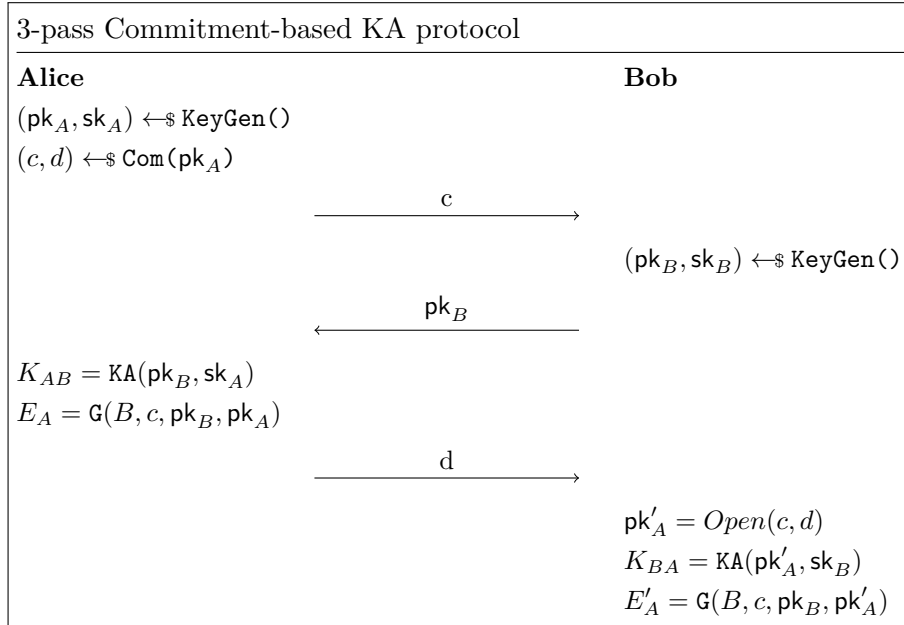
3-pass Commitment-based KA protocol

**Alice** **Bob**

$(\mathsf{pk}_A, \mathsf{sk}_A) \leftarrow\$ \texttt{KeyGen()}$

$(c, d) \leftarrow\$ \texttt{Com}(\mathsf{pk}_A)$

c $\longrightarrow$

$(\mathsf{pk}_B, \mathsf{sk}_B) \leftarrow\$ \texttt{KeyGen()}$

$\mathsf{pk}_B$ $\longleftarrow$

$K_{AB} = \mathtt{KA}(\mathsf{pk}_B, \mathsf{sk}_A)$

$E_A = \mathtt{G}(B, c, \mathsf{pk}_B, \mathsf{pk}_A)$

d $\longrightarrow$

$\mathsf{pk}'_A = Open(c, d)$

$K_{BA} = \mathtt{KA}(\mathsf{pk}'_A, \mathsf{sk}_B)$

$E'_A = \mathtt{G}(B, c, \mathsf{pk}_B, \mathsf{pk}'_A)$